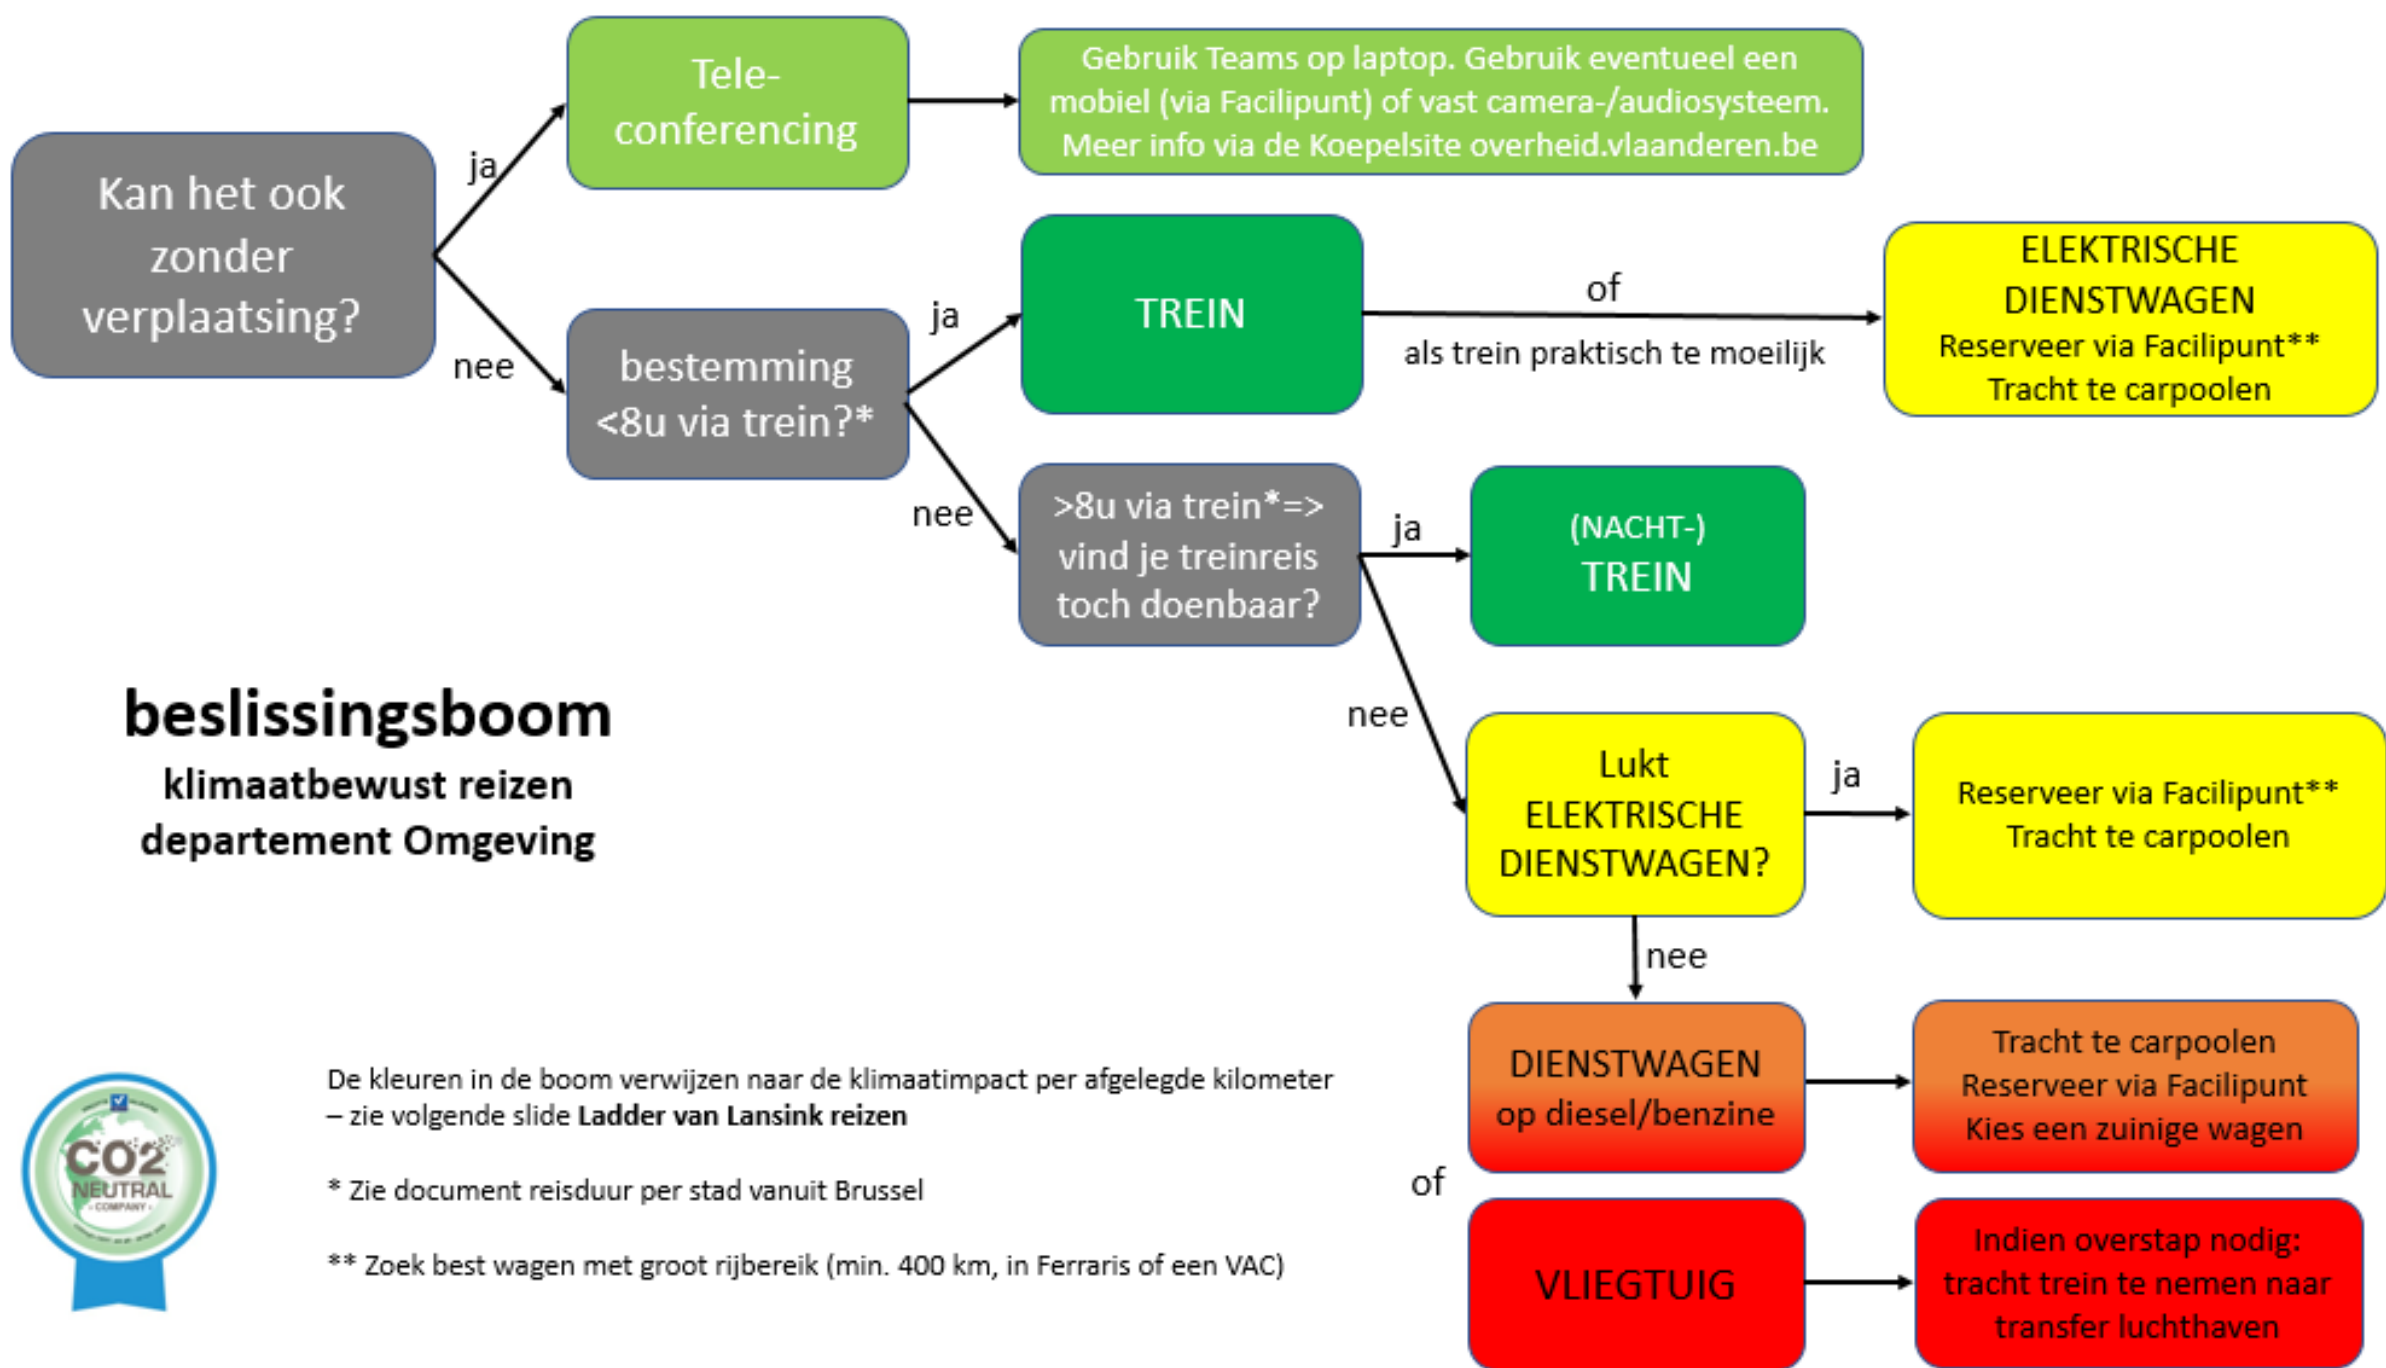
Kan het ook zonder verplaatsing?

ja

Tele-conferencing

Gebruik Teams op laptop. Gebruik eventueel een mobiel (via Facilipunt) of vast camera-/audiosysteem. Meer info via de Koepelsite overheid.vlaanderen.be

nee

bestemming <8u via trein?*

ja

TREIN

of

als trein praktisch te moeilijk

ELEKTRISCHE DIENSTWAGEN
Reserveer via Facilipunt**
Tracht te carpoolen

nee

>8u via trein*=> vind je treinreis toch doenbaar?

ja

(NACHT-) TREIN

nee

Lukt ELEKTRISCHE DIENSTWAGEN?

ja

Reserveer via Facilipunt**
Tracht te carpoolen

nee

DIENSTWAGEN op diesel/benzine

Tracht te carpoolen
Reserveer via Facilipunt
Kies een zuinige wagen

of

VLIEGTUIG

Indien overstap nodig: tracht trein te nemen naar transfer luchthaven

beslissingsboom
klimaatbewust reizen
departement Omgeving

CO2 NEUTRAL COMPANY

De kleuren in de boom verwijzen naar de klimaatimpact per afgelegde kilometer – zie volgende slide **Ladder van Lansink reizen**

* Zie document reisduur per stad vanuit Brussel

** Zoek best wagen met groot rijbereik (min. 400 km, in Ferraris of een VAC)